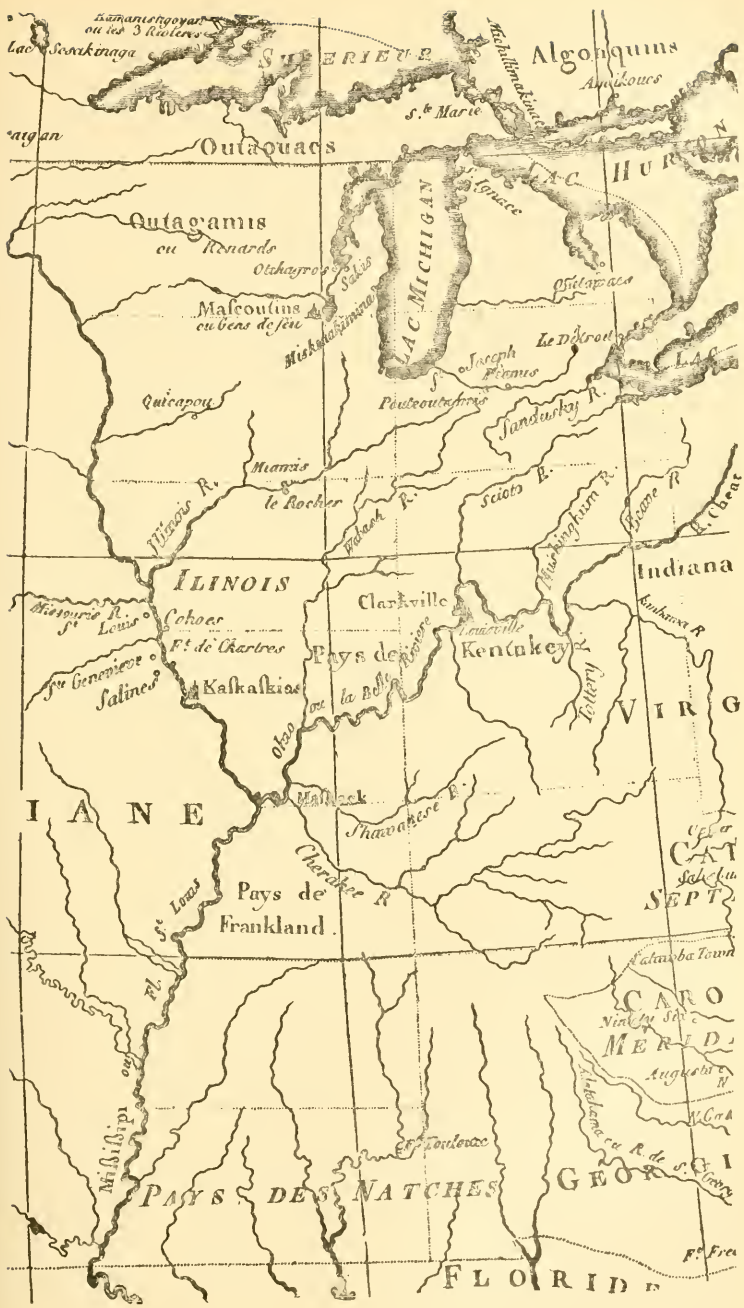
Kamanistigoyan ou les 3 Rivieres
Lac Seurkinaga
SUPERIEUR
Michillimakinac
Algonquins
Amikoucs
S.t Marie
LAC HURON
aigan
Outaouacs
S.t Ignace
LAC MICHIGAN
Outagamis ou Renards
Otchagras
Sakis
Ossitapaca
Mascoutins ou Gens de feu
Miskoukaskina
Le Détroit
S.t Joseph
Pianus
LAC
Quicapou
Pouteoutamis
Sandusky R.
Miamis
Ilinois R.
le Rocher
Scioto R.
Wabash R.
Muskingham R.
Grane R.
R. Cheat
ILINOIS
Indiana
Missourie R.
S.t Louis
Cahoes
Clarkville
F.t de Chartres
Louisville
Kanhaway R.
S.te Genevieve
Salines
Pays de
Riviere
Kentukey
Kaskaskias
ou la Belle
Tottery R.
Ohio
VIRG
IANE
Massack
Shawanese R.
CATA
SEPT.
Cherakee R.
Fl. S.t Louis
Pays de Frankland
Catawba Town
CARO
Ninety Six
MERID.
Augusta
N. Car
Alatamaha ou R. de S.t Georg
ou Missisipi
F.t Toulouse
PAYS DES NATCHES
GEORGI
F.t Fre
FLORIDE